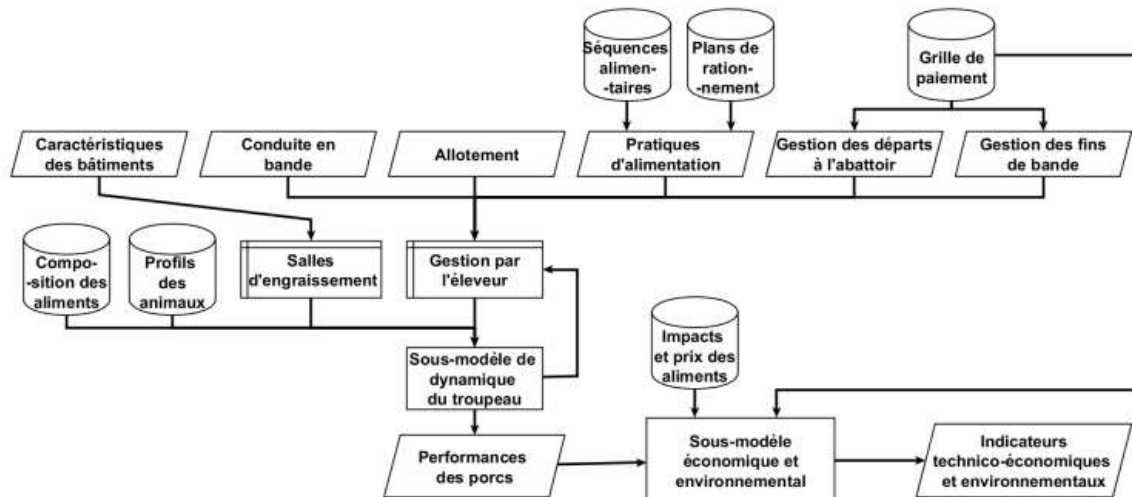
Séquences alimentaires

Plans de rationnement

Grille de paiement

Caractéristiques des bâtiments

Conduite en bande

Allotement

Pratiques d'alimentation

Gestion des départs à l'abattoir

Gestion des fins de bande

Composition des aliments

Profils des animaux

Salles d'engraissement

Gestion par l'éleveur

Sous-modèle de dynamique du troupeau

Impacts et prix des aliments

Performances des porcs

Sous-modèle économique et environnemental

Indicateurs technico-économiques et environnementaux